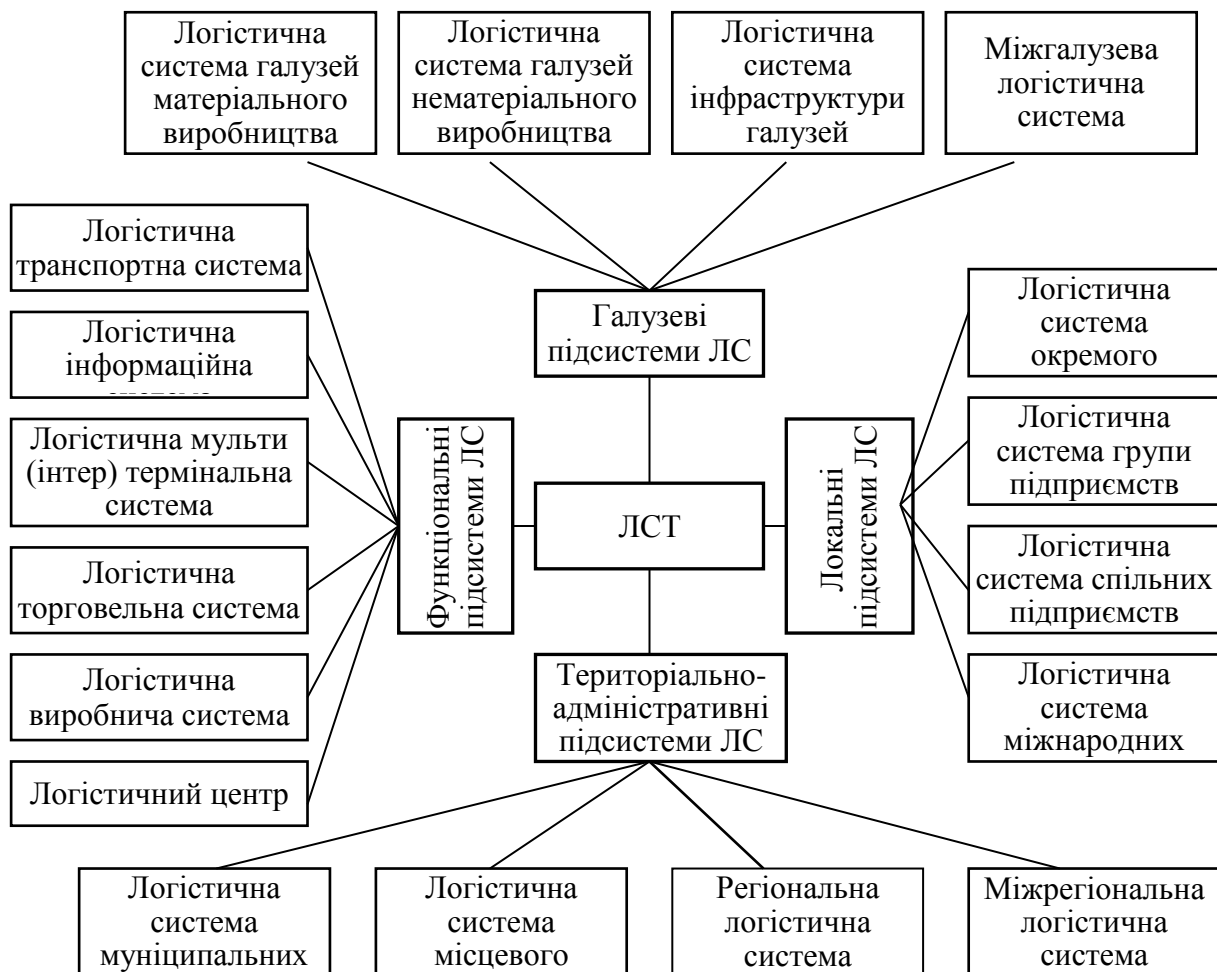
Логістична система галузей матеріального виробництва

Логістична система галузей нематеріального виробництва

Логістична система інфраструктури галузей

Міжгалузева логістична система

Логістична транспортна система

Логістична інформаційна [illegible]

Логістична мульти (інтер) термінальна система

Логістична торговельна система

Логістична виробнича система

Логістичний центр

Галузеві підсистеми ЛС

Функціональні підсистеми ЛС

ЛСТ

Локальні підсистеми ЛС

Територіально-адміністративні підсистеми ЛС

Логістична система окремого

Логістична система групи підприємств

Логістична система спільних підприємств

Логістична система міжнародних

Логістична система муніципальних

Логістична система місцевого

Регіональна логістична система

Міжрегіональна логістична система